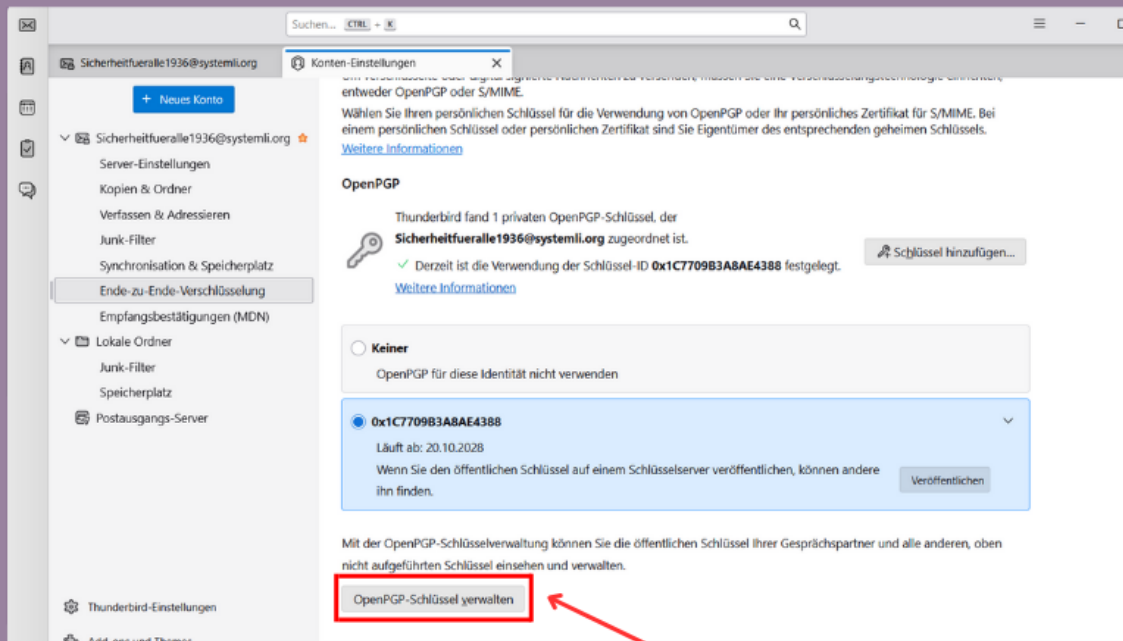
Suchen... CTRL + K

Sicherheitfueralle1936@systemli.org

Konten-Einstellungen

+ Neues Konto

Sicherheitfueralle1936@systemli.org

Server-Einstellungen

Kopien & Ordner

Verfassen & Adressieren

Junk-Filter

Synchronisation & Speicherplatz

Ende-zu-Ende-Verschlüsselung

Empfangsbestätigungen (MDN)

Lokale Ordner

Junk-Filter

Speicherplatz

Postausgangs-Server

Thunderbird-Einstellungen

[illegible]

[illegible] entweder OpenPGP oder S/MIME.

Wählen Sie Ihren persönlichen Schlüssel für die Verwendung von OpenPGP oder Ihr persönliches Zertifikat für S/MIME. Bei einem persönlichen Schlüssel oder persönlichen Zertifikat sind Sie Eigentümer des entsprechenden geheimen Schlüssels.

Weitere Informationen

OpenPGP

Thunderbird fand 1 privaten OpenPGP-Schlüssel, der Sicherheitfueralle1936@systemli.org zugeordnet ist.

✓ Derzeit ist die Verwendung der Schlüssel-ID 0x1C7709B3A8AE4388 festgelegt.

Weitere Informationen

Schlüssel hinzufügen...

Keiner

OpenPGP für diese Identität nicht verwenden

0x1C7709B3A8AE4388

Läuft ab: 20.10.2028

Wenn Sie den öffentlichen Schlüssel auf einem Schlüsselserver veröffentlichen, können andere ihn finden.

Veröffentlichen

Mit der OpenPGP-Schlüsselverwaltung können Sie die öffentlichen Schlüssel Ihrer Gesprächspartner und alle anderen, oben nicht aufgeführten Schlüssel einsehen und verwalten.

OpenPGP-Schlüssel verwalten